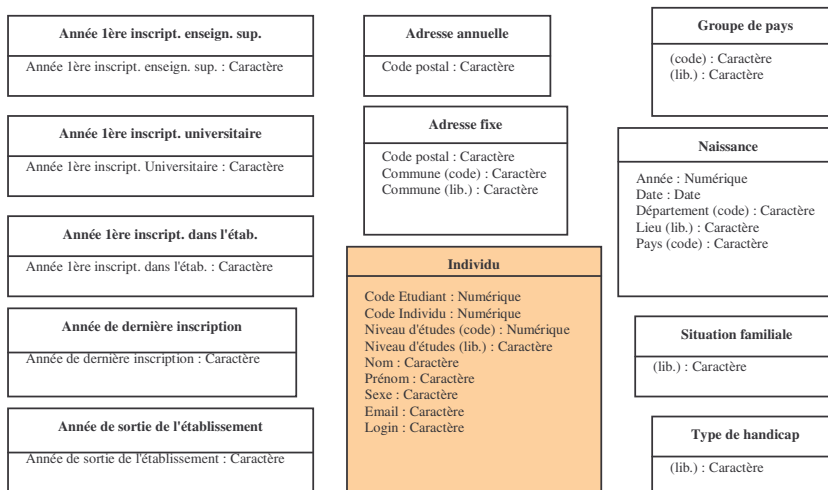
Année 1ère inscript. enseign. sup.

Année 1ère inscript. enseign. sup. : Caractère

Année 1ère inscript. universitaire

Année 1ère inscript. Universitaire : Caractère

Année 1ère inscript. dans l'étab.

Année 1ère inscript. dans l'étab. : Caractère

Année de dernière inscription

Année de dernière inscription : Caractère

Année de sortie de l'établissement

Année de sortie de l'établissement : Caractère

Adresse annuelle

Code postal : Caractère

Adresse fixe

Code postal : Caractère
Commune (code) : Caractère
Commune (lib.) : Caractère

Individu

Code Etudiant : Numérique
Code Individu : Numérique
Niveau d'études (code) : Numérique
Niveau d'études (lib.) : Caractère
Nom : Caractère
Prénom : Caractère
Sexe : Caractère
Email : Caractère
Login : Caractère

Groupe de pays

(code) : Caractère
(lib.) : Caractère

Naissance

Année : Numérique
Date : Date
Département (code) : Caractère
Lieu (lib.) : Caractère
Pays (code) : Caractère

Situation familiale

(lib.) : Caractère

Type de handicap

(lib.) : Caractère